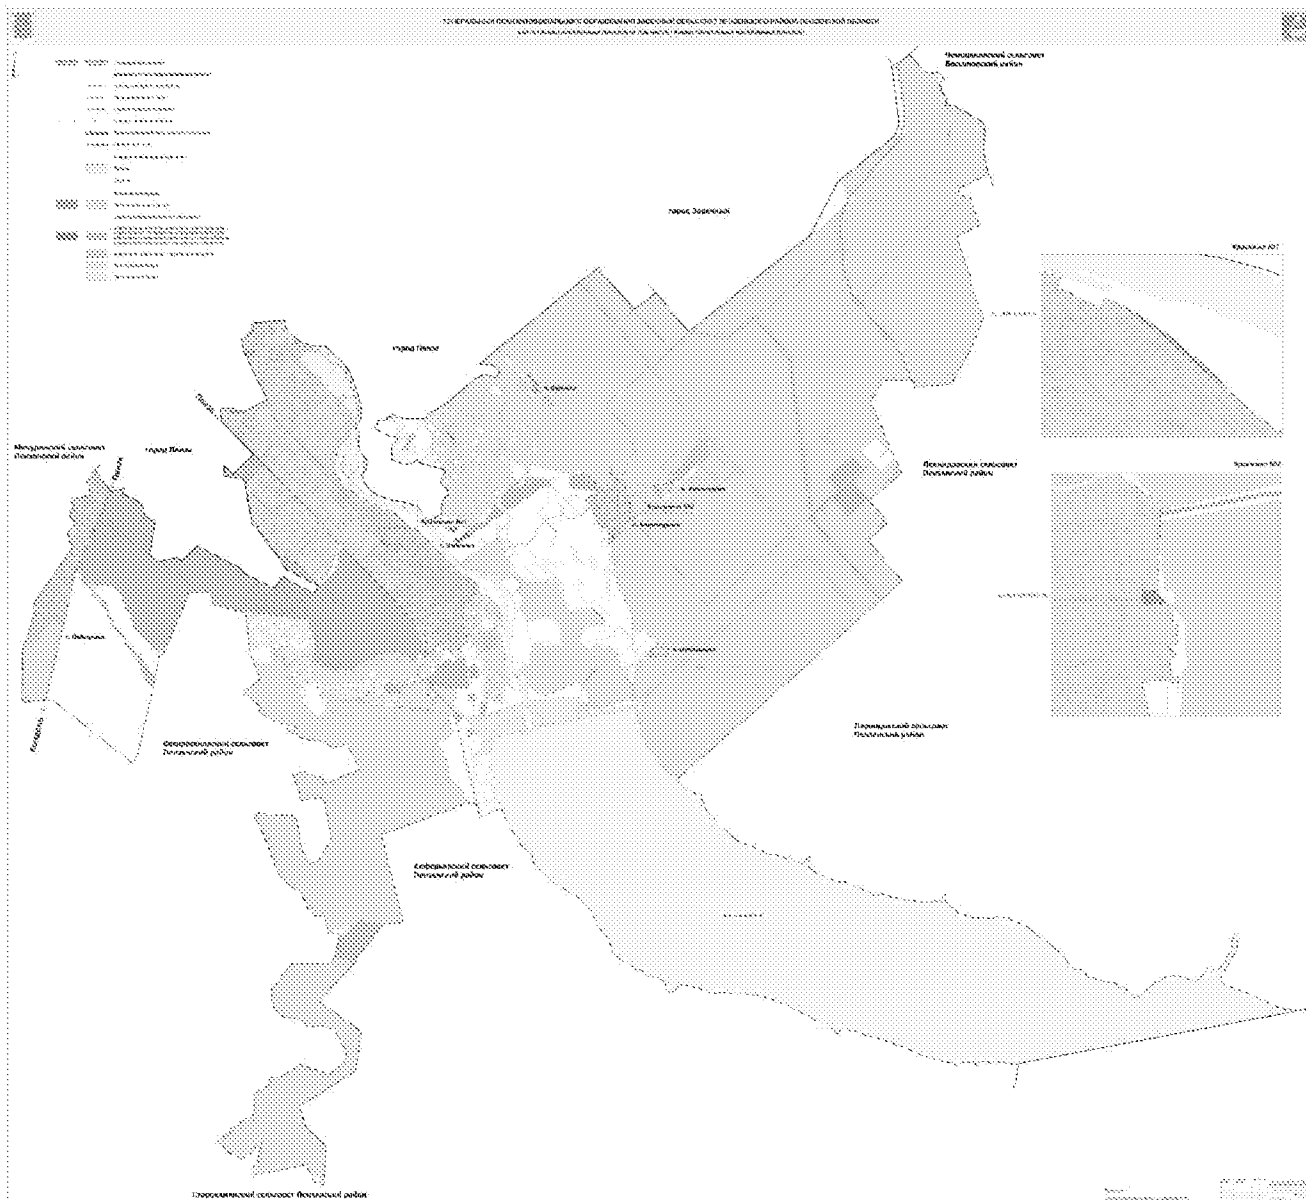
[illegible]

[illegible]

Чемодановский сельсовет
Бессоновский район

город Заречный

Фрагмент №1

город Пенза

город Пенза

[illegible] сельсовет
Пензенский район

Фрагмент №2

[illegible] сельсовет
Пензенский район

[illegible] сельсовет
Пензенский район

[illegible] сельсовет
Пензенский район

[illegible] сельсовет
Пензенский район

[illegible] сельсовет
Пензенский район

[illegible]